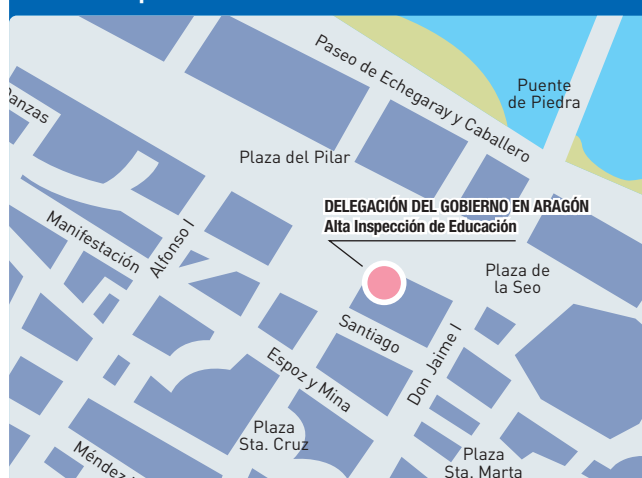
Paseo de Echegaray y Caballero

Puente de Piedra

Danzas

Plaza del Pilar

DELEGACIÓN DEL GOBIERNO EN ARAGÓN
Alta Inspección de Educación

Manifestación

Alfonso I

Plaza de la Seo

Santiago

Espoz y Mina

Don Jaime I

Plaza Sta. Cruz

Plaza Sta. Marta

Méndez